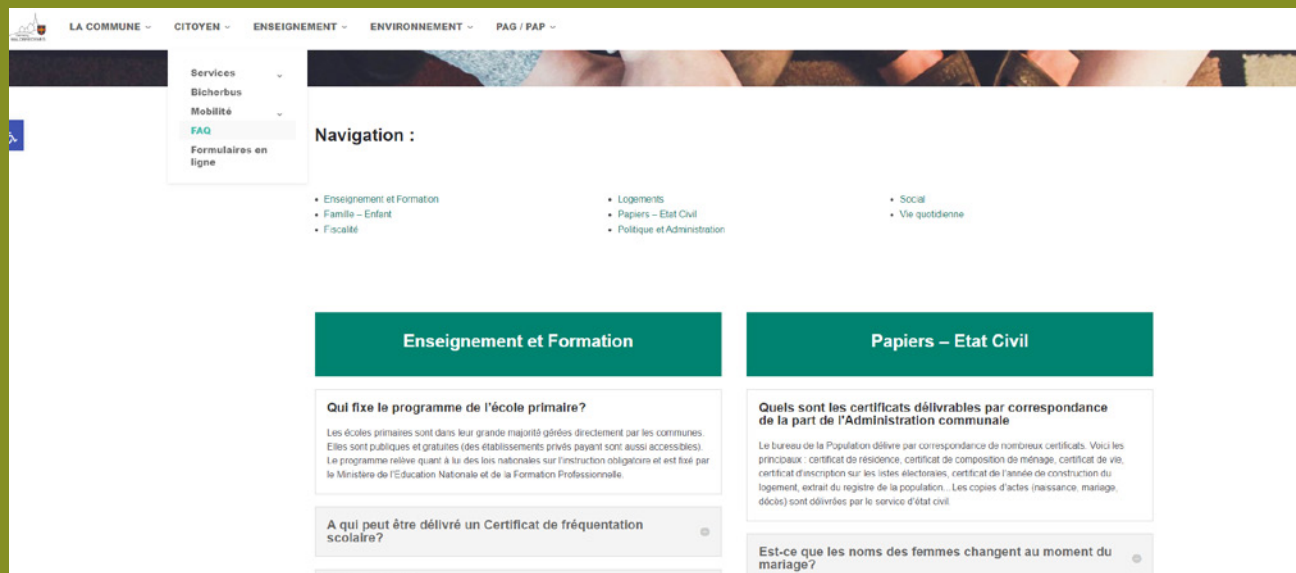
LA COMMUNE ⌄ CITOYEN ⌄ ENSEIGNEMENT ⌄ ENVIRONNEMENT ⌄ PAG / PAP ⌄

Services
Bicherbus
Mobilité
FAQ
Formulaires en ligne

Navigation :

• Enseignement et Formation
• Famille – Enfant
• Fiscalité

• Logements
• Papiers – Etat Civil
• Politique et Administration

• Social
• Vie quotidienne

Enseignement et Formation

Qui fixe le programme de l'école primaire?

Les écoles primaires sont dans leur grande majorité gérées directement par les communes. Elles sont publiques et gratuites (des établissements privés payant sont aussi accessibles). Le programme relève quant à lui des lois nationales sur l'instruction obligatoire et est fixé par le Ministère de l'Education Nationale et de la Formation Professionnelle.

A qui peut être délivré un Certificat de fréquentation scolaire?

Papiers – Etat Civil

Quels sont les certificats délivrables par correspondance de la part de l'Administration communale

Le bureau de la Population délivre par correspondance de nombreux certificats. Voici les principaux : certificat de résidence, certificat de composition de ménage, certificat de vie, certificat d'inscription sur les listes électorales, certificat de l'année de construction du logement, extrait du registre de la population... Les copies d'actes (naissance, mariage, décès) sont délivrées par le service d'état civil.

Est-ce que les noms des femmes changent au moment du mariage?